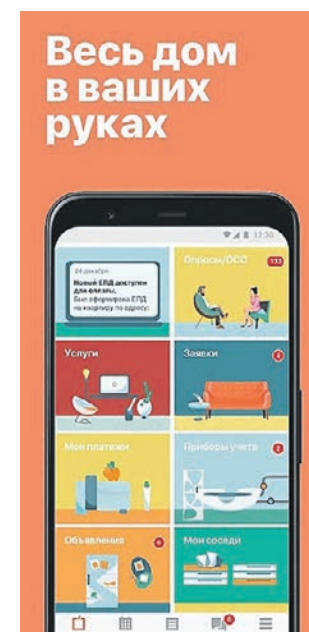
Весь дом в ваших руках

12:30

24 декабря
Новый ЕПД доступен для оплаты. Был сформирован ЕПД на квартиру по адресу:

Опросы/ОСС
133

Услуги

Заявки
4

Мои платежи

Приборы учета
2

Объявления
8

Мои соседи